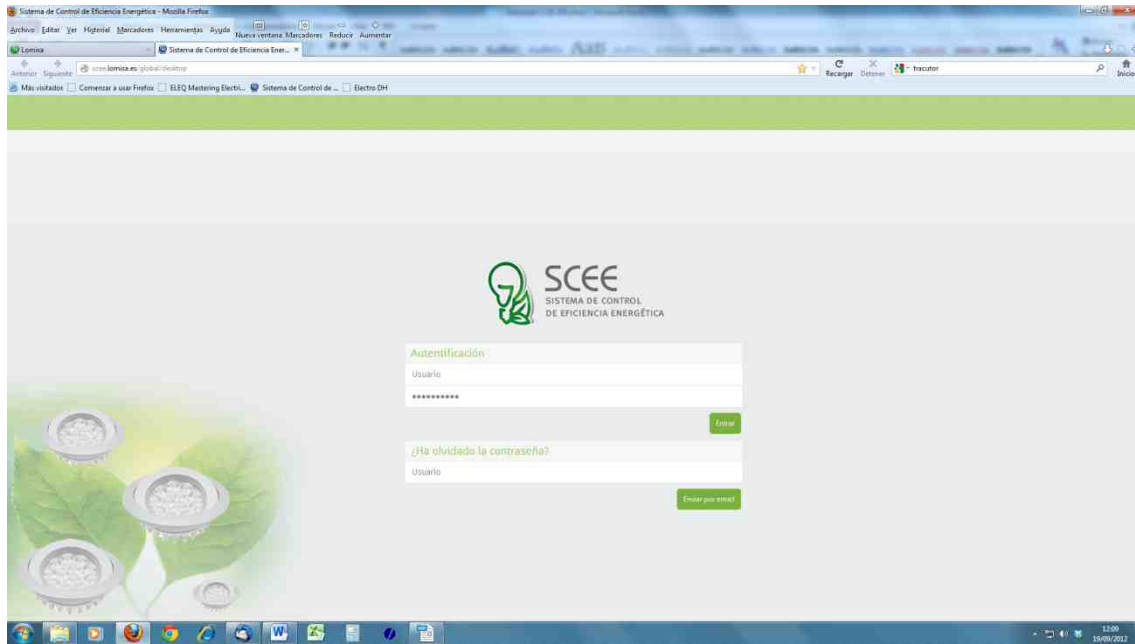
Sistema de Control de Eficiencia Energética - Mozilla Firefox

Archivo Editar Ver Historial Marcadores Herramientas Ayuda Nueva ventana Marcadores Reducir Aumentar

Lomisa

Sistema de Control de Eficiencia Ener... ×

Anterior Siguiente scee.lomisa.es/global/desktop

Recargar Detener fracutor

Inicio

Más visitados Comenzar a usar Firefox ELEQ Mastering Electri... Sistema de Control de ... Electro DH

SCEE
SISTEMA DE CONTROL
DE EFICIENCIA ENERGÉTICA

Autentificación

Usuario

**********

Entrar

¿Ha olvidado la contraseña?

Usuario

Enviar por email

12:00
19/09/2012